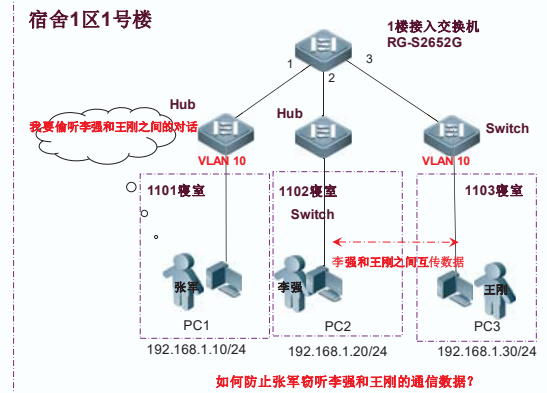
宿舍1区1号楼

1楼接入交换机
RG-S2652G

1

2

3

Hub

我要偷听李强和王刚之间的对话

Hub

Switch

VLAN 10

VLAN 10

1101寝室

1102寝室

1103寝室

Switch

李强和王刚之间互传数据

张军

李强

王刚

PC1

PC2

PC3

192.168.1.10/24

192.168.1.20/24

192.168.1.30/24

如何防止张军窃听李强和王刚的通信数据？